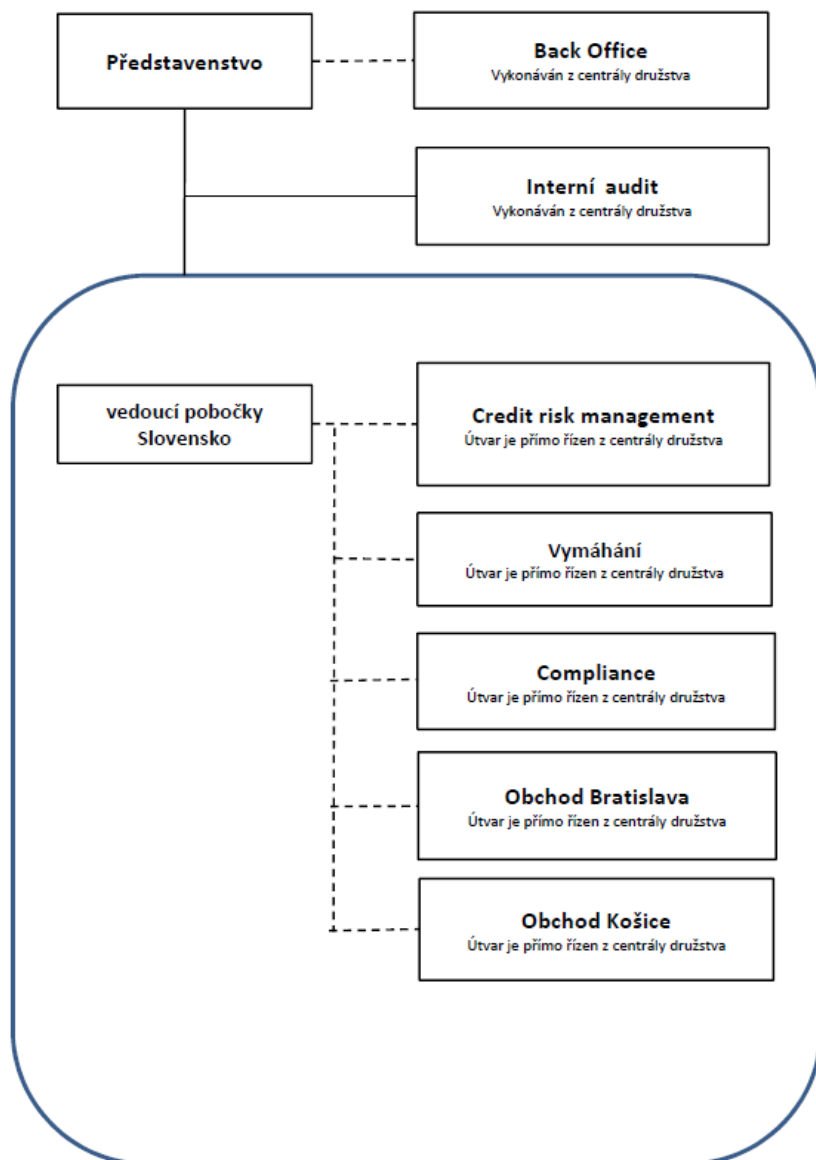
Představenstvo

Back Office
Vykonáván z centrály družstva

Interní audit
Vykonáván z centrály družstva

vedoucí pobočky Slovensko

Credit risk management
Útvar je přímo řízen z centrály družstva

Vymáhání
Útvar je přímo řízen z centrály družstva

Compliance
Útvar je přímo řízen z centrály družstva

Obchod Bratislava
Útvar je přímo řízen z centrály družstva

Obchod Košice
Útvar je přímo řízen z centrály družstva